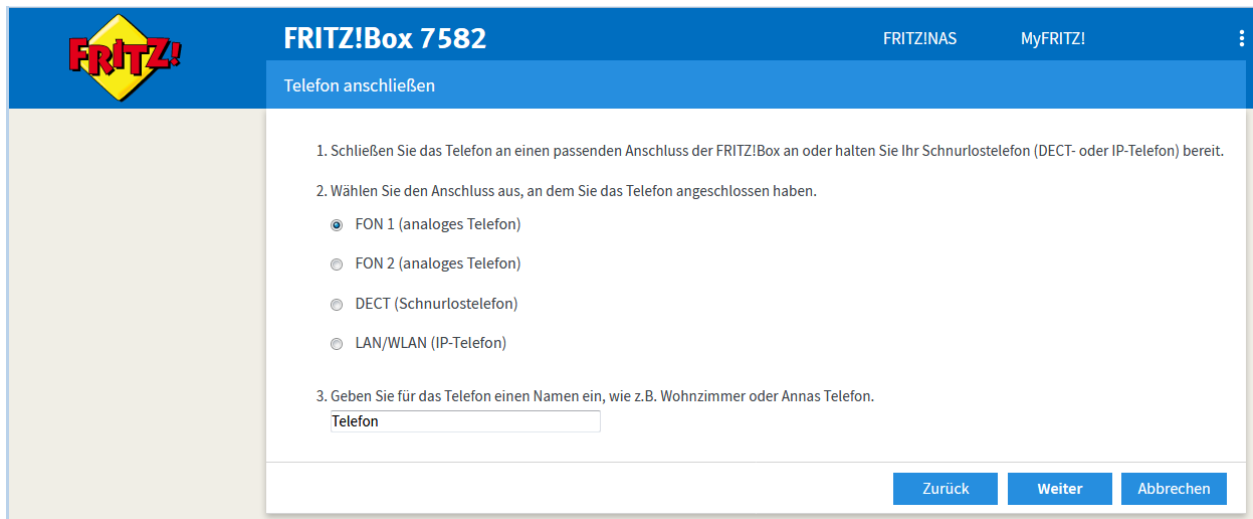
FRITZ!

FRITZ!Box 7582

FRITZ!NAS

MyFRITZ!

Telefon anschließen

1. Schließen Sie das Telefon an einen passenden Anschluss der FRITZ!Box an oder halten Sie Ihr Schnurlostelefon (DECT- oder IP-Telefon) bereit.

2. Wählen Sie den Anschluss aus, an dem Sie das Telefon angeschlossen haben.

FON 1 (analoges Telefon)

FON 2 (analoges Telefon)

DECT (Schnurlostelefon)

LAN/WLAN (IP-Telefon)

3. Geben Sie für das Telefon einen Namen ein, wie z.B. Wohnzimmer oder Annas Telefon.

Telefon

Zurück

Weiter

Abbrechen